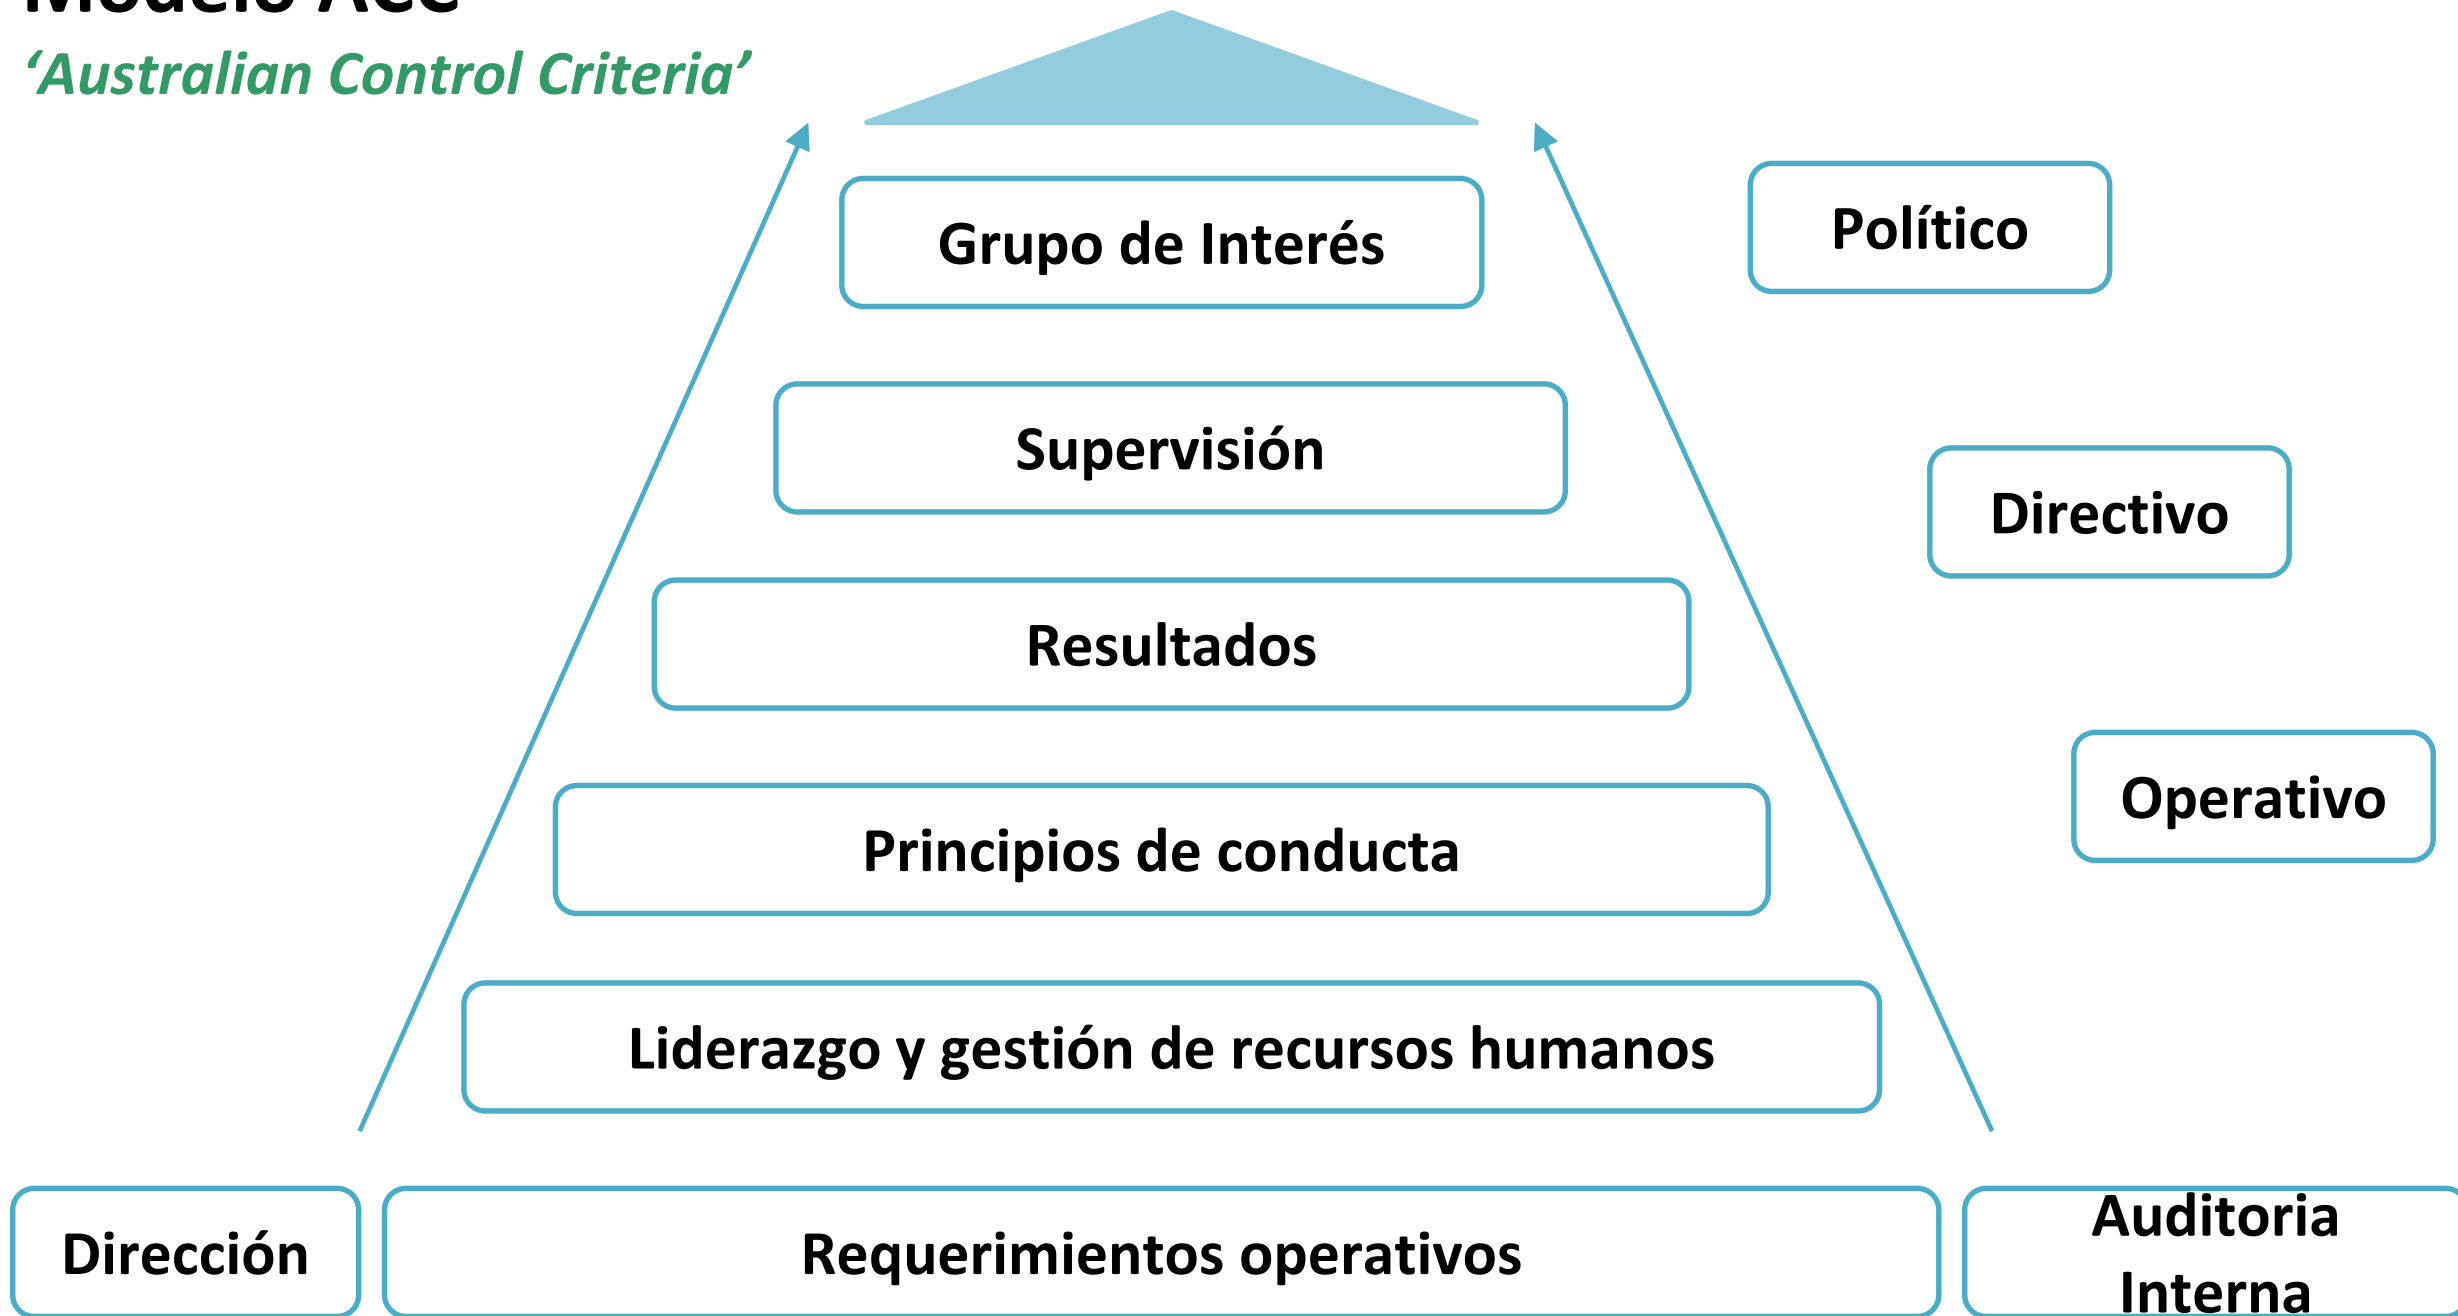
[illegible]

'Australian Control Criteria'

Grupo de Interés

Supervisión

Resultados

Principios de conducta

Liderazgo y gestión de recursos humanos

Político

Directivo

Operativo

Dirección

Requerimientos operativos

Auditoria Interna